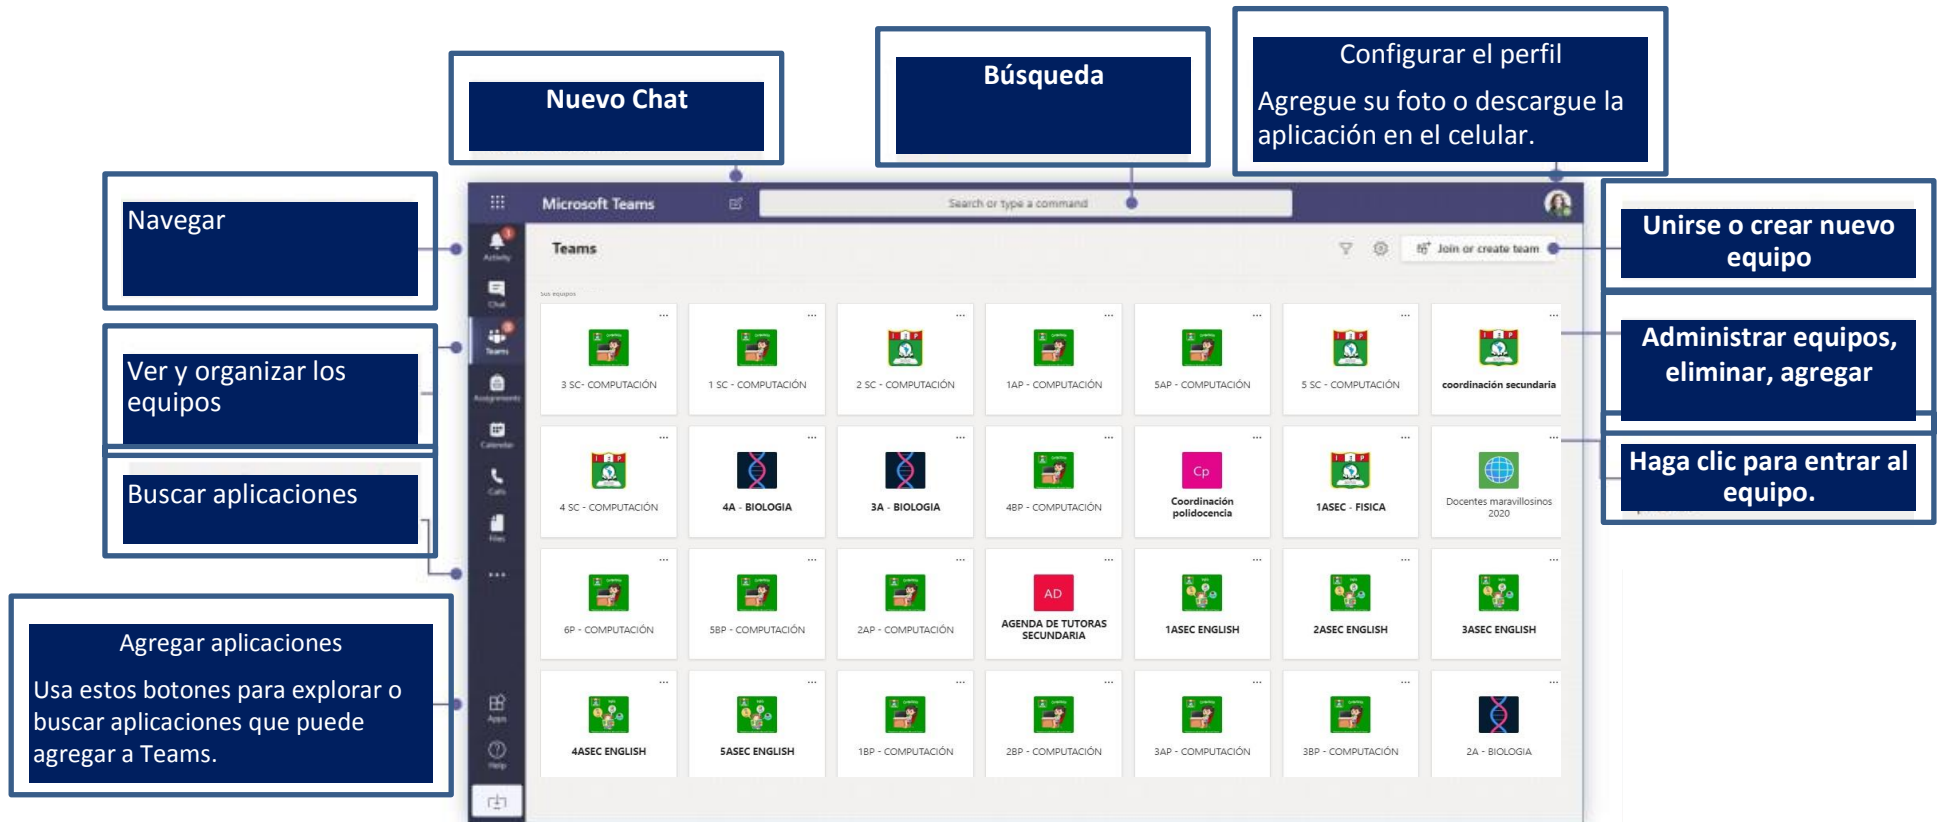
Nuevo Chat

Búsqueda

Configurar el perfil

Agregue su foto o descargue la aplicación en el celular.

Navegar

Ver y organizar los equipos

Buscar aplicaciones

Agregar aplicaciones

Usa estos botones para explorar o buscar aplicaciones que puede agregar a Teams.

Unirse o crear nuevo equipo

Administrar equipos, eliminar, agregar

Haga clic para entrar al equipo.

Microsoft Teams

Search or type a command

Activity

Chat

Teams

Assignments

Calendar

Calls

Files

...

Apps

Help

Teams

Join or create team

Sus equipos

3 SC- COMPUTACIÓN

1 SC - COMPUTACIÓN

2 SC - COMPUTACIÓN

1AP - COMPUTACIÓN

5AP - COMPUTACIÓN

5 SC - COMPUTACIÓN

coordinación secundaria

4 SC - COMPUTACIÓN

4A - BIOLOGIA

3A - BIOLOGIA

4BP - COMPUTACIÓN

Cp

Coordinación polidocencia

1ASEC - FISICA

Docentes maravillosinos 2020

6P - COMPUTACIÓN

5BP - COMPUTACIÓN

2AP - COMPUTACIÓN

AD

AGENDA DE TUTORAS SECUNDARIA

1ASEC ENGLISH

2ASEC ENGLISH

3ASEC ENGLISH

4ASEC ENGLISH

5ASEC ENGLISH

1BP - COMPUTACIÓN

2BP - COMPUTACIÓN

3AP - COMPUTACIÓN

3BP - COMPUTACIÓN

2A - BIOLOGIA